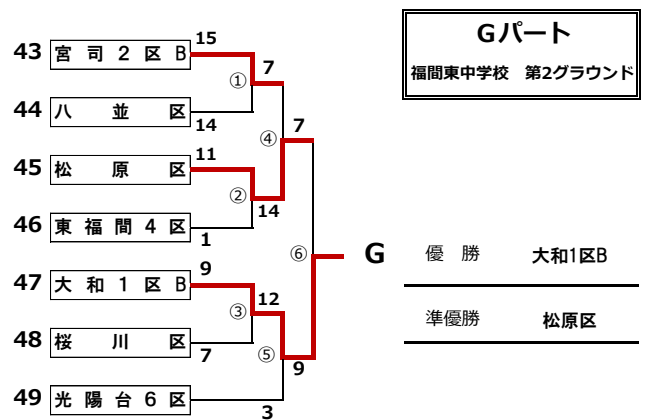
Gパート
福岡東中学校　第2グラウンド

43 宮司２区B 15
44 八並区 14
45 松原区 11
46 東福間４区 1
47 大和１区B 9
48 桜川区 7
49 光陽台６区 3

① 7
② 14
③ 12
④ 7
⑤ 9
⑥

G

| 優　勝 | 大和1区B |
|---|---|
| 準優勝 | 松原区 |